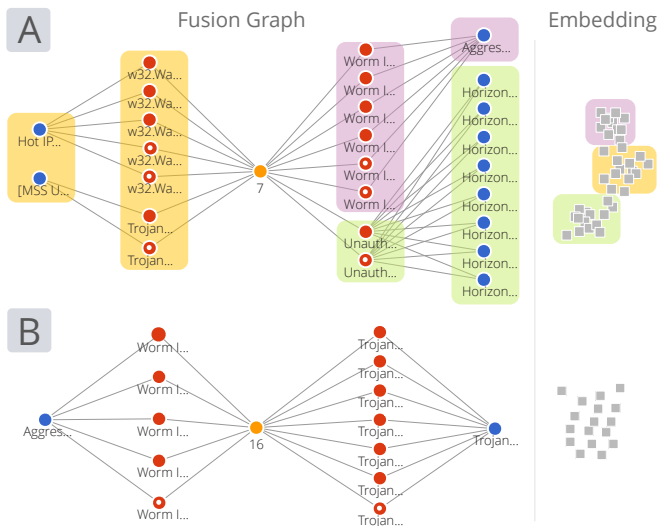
A

Fusion Graph

Embedding

Hot IP...

[MSS U...

w32.Wa...

w32.Wa...

w32.Wa...

w32.Wa...

w32.Wa...

Trojan...

Trojan...

7

Worm I...

Worm I...

Worm I...

Worm I...

Worm I...

Worm I...

Unauth...

Unauth...

Aggres...

Horizon...

Horizon...

Horizon...

Horizon...

Horizon...

Horizon...

Horizon...

Horizon...

B

Aggres...

Worm I...

Worm I...

Worm I...

Worm I...

Worm I...

16

Trojan...

Trojan...

Trojan...

Trojan...

Trojan...

Trojan...

Trojan...

Trojan...